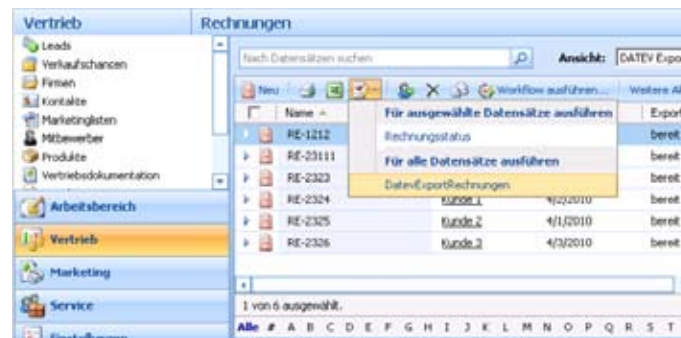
Vertrieb

Leads
Verkaufschancen
Firmen
Kontakte
Marketinglisten
Mitbewerber
Produkte
Vertriebsdokumentation

Arbeitsbereich
Vertrieb
Marketing
Service
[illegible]

Rechnungen

Nach Datensätzen suchen

Ansicht: DATEV Expo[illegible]

Neu
Workflow ausführen...
Weitere A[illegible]

| | Name | | | Export |
|---|---|---|---|---|
| | RE-1212 | | | bereit |
| | RE-23111 | | | bereit |
| | RE-2323 | | | bereit |
| | RE-2324 | Kunde 1 | 4/3/2010 | bereit |
| | RE-2325 | Kunde 2 | 4/1/2010 | bereit |
| | RE-2326 | Kunde 3 | 4/3/2010 | bereit |

Für ausgewählte Datensätze ausführen
Rechnungsstatus
Für alle Datensätze ausführen
DatevExportRechnungen

1 von 6 ausgewählt.

Alle # A B C D E F G H I J K L M N O P Q R S T